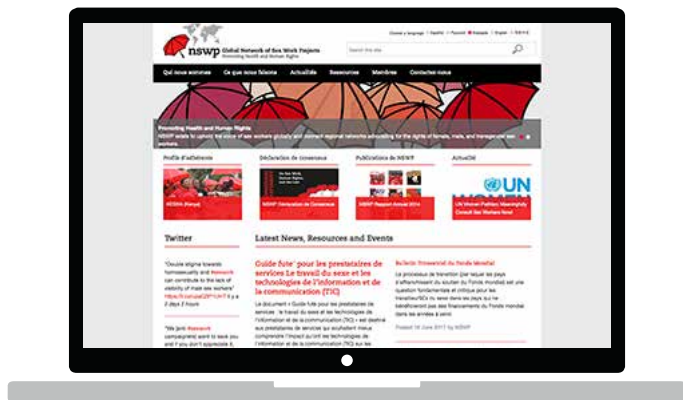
nswp Global Network of Sex Work Projects
Promoting Health and Human Rights

Choose a language | Español | Русский | Français | English | 中文

Search this site

Qui nous sommes | Ce que nous faisons | Actualité | Ressources | Membres | Contactez-nous

Promoting Health and Human Rights
NSWP exists to uphold the voice of sex workers globally and connect regional networks advocating for the rights of female, male, and transgender sex workers.

Profils d'adhérents
NSWA (Kenya)

Déclaration de consensus
NSWP Déclaration de Consensus

Publications de NSWP
NSWP Rapport Annuel 2014

Actualité
UN
UN Women Publishes Meaningful Consult Sex Workers Now!

Twitter

"Double stigma towards homosexuality and #sexwork contribute to the lack of visibility of male sex workers" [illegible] 2 days 2 hours

"We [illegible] #sexwork campaigners] want to save you and if you don't appreciate it, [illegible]

Latest News, Resources and Events

Guide futé' pour les prestataires de services Le travail du sexe et les technologies de l'information et de la communication (TIC)

Le document « Guide futé pour les prestataires de services : le travail du sexe et les technologies de l'information et de la communication (TIC) » est destiné aux prestataires de services qui souhaitent mieux comprendre l'impact qu'ont les technologies de l'information et de la communication (TIC) sur les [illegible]

Bulletin Trimestriel du Fonds Mondial

Le processus de transition (par lequel les pays s'affranchissent du soutien du Fonds mondial) est une question fondamentale et critique pour les travailleur(SE)s du sexe dans les pays qui ne bénéficieront pas des financements du Fonds mondial dans les années à venir.

Posted 16 June 2017 by NSWP